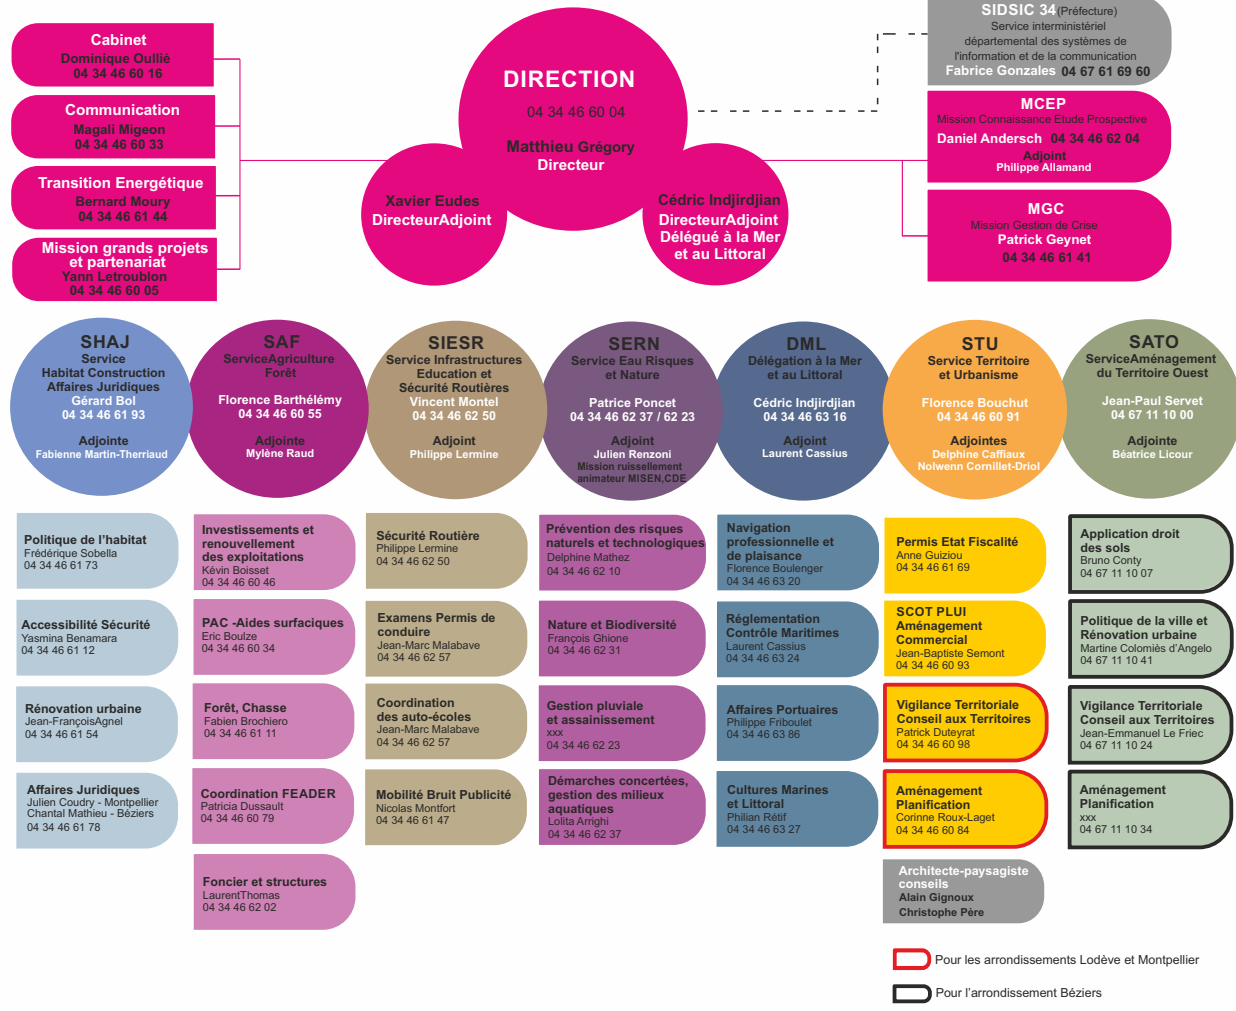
Cabinet
Dominique Ollié
04 34 46 60 16

Communication
Magali Migeon
04 34 46 60 33

Transition Energétique
Bernard Moury
04 34 46 61 44

Mission grands projets et partenariat
Yann Letroublon
04 34 46 60 05

DIRECTION
04 34 46 60 04
Matthieu Grégory
Directeur

Xavier Eudes
DirecteurAdjoint

Cédric Indjirdjian
DirecteurAdjoint
Délégué à la Mer et au Littoral

SIDSIC 34 (Préfecture)
Service interministériel départemental des systèmes de l'information et de la communication
Fabrice Gonzales 04 67 61 69 60

MCEP
Mission Connaissance Etude Prospective
Daniel Andersch 04 34 46 62 04
Adjoint
Philippe Allamand

MGC
Mission Gestion de Crise
Patrick Geynet
04 34 46 61 41

SHAJ
Service Habitat Construction Affaires Juridiques
Gérard Bol
04 34 46 61 93
Adjointe
Fabienne Martin-Therriaud

SAF
ServiceAgriculture Forêt
Florence Barthélémy
04 34 46 60 55
Adjointe
Mylène Raud

SIESR
Service Infrastructures Education et Sécurité Routières
Vincent Montel
04 34 46 62 50
Adjoint
Philippe Lermine

SERN
Service Eau Risques et Nature
Patrice Poncet
04 34 46 62 37 / 62 23
Adjoint
Julien Renzoni
Mission ruissellement animateur MISEN,CDE

DML
Délégation à la Mer et au Littoral
Cédric Indjirdjian
04 34 46 63 16
Adjoint
Laurent Cassius

STU
Service Territoire et Urbanisme
Florence Bouchut
04 34 46 60 91
Adjointes
Delphine Caffiaux
Nolwenn Cornillet-Driol

SATO
ServiceAménagement du Territoire Ouest
Jean-Paul Servet
04 67 11 10 00
Adjointe
Béatrice Licour

Politique de l'habitat
Frédérique Sobella
04 34 46 61 73

Accessibilité Sécurité
Yasmina Benamara
04 34 46 61 12

Rénovation urbaine
Jean-FrançoisAgnel
04 34 46 61 54

Affaires Juridiques
Julien Coudry - Montpellier
Chantal Mathieu - Béziers
04 34 46 61 78

Investissements et renouvellement des exploitations
Kévin Boisset
04 34 46 60 46

PAC -Aides surfaciques
Eric Boulze
04 34 46 60 34

Forêt, Chasse
Fabien Brochiero
04 34 46 61 11

Coordination FEADER
Patricia Dussault
04 34 46 60 79

Foncier et structures
LaurentThomas
04 34 46 62 02

Sécurité Routière
Philippe Lermine
04 34 46 62 50

Examens Permis de conduire
Jean-Marc Malabave
04 34 46 62 57

Coordination des auto-écoles
Jean-Marc Malabave
04 34 46 62 57

Mobilité Bruit Publicité
Nicolas Montfort
04 34 46 61 47

Prévention des risques naturels et technologiques
Delphine Mathez
04 34 46 62 10

Nature et Biodiversité
François Ghione
04 34 46 62 31

Gestion pluviale et assainissement
xxx
04 34 46 62 23

Démarches concertées, gestion des milieux aquatiques
Lolita Arrighi
04 34 46 62 37

Navigation professionnelle et de plaisance
Florence Boulenger
04 34 46 63 20

Réglementation Contrôle Maritimes
Laurent Cassius
04 34 46 63 24

Affaires Portuaires
Philippe Friboulet
04 34 46 63 86

Cultures Marines et Littoral
Philian Rétif
04 34 46 63 27

Permis Etat Fiscalité
Anne Guiziou
04 34 46 61 69

SCOT PLUI Aménagement Commercial
Jean-Baptiste Semont
04 34 46 60 93

Vigilance Territoriale Conseil aux Territoires
Patrick Duteyrat
04 34 46 60 98

Aménagement Planification
Corinne Roux-Laget
04 34 46 60 84

Architecte-paysagiste conseils
Alain Gignoux
Christophe Père

Application droit des sols
Bruno Conty
04 67 11 10 07

Politique de la ville et Rénovation urbaine
Martine Commeil d'Angelo
04 67 11 10 41

Vigilance Territoriale Conseil aux Territoires
Jean-Emmanuel Le Friec
04 67 11 10 24

Aménagement Planification
xxx
04 67 11 10 34

Pour les arrondissements Lodève et Montpellier
Pour l'arrondissement Béziers